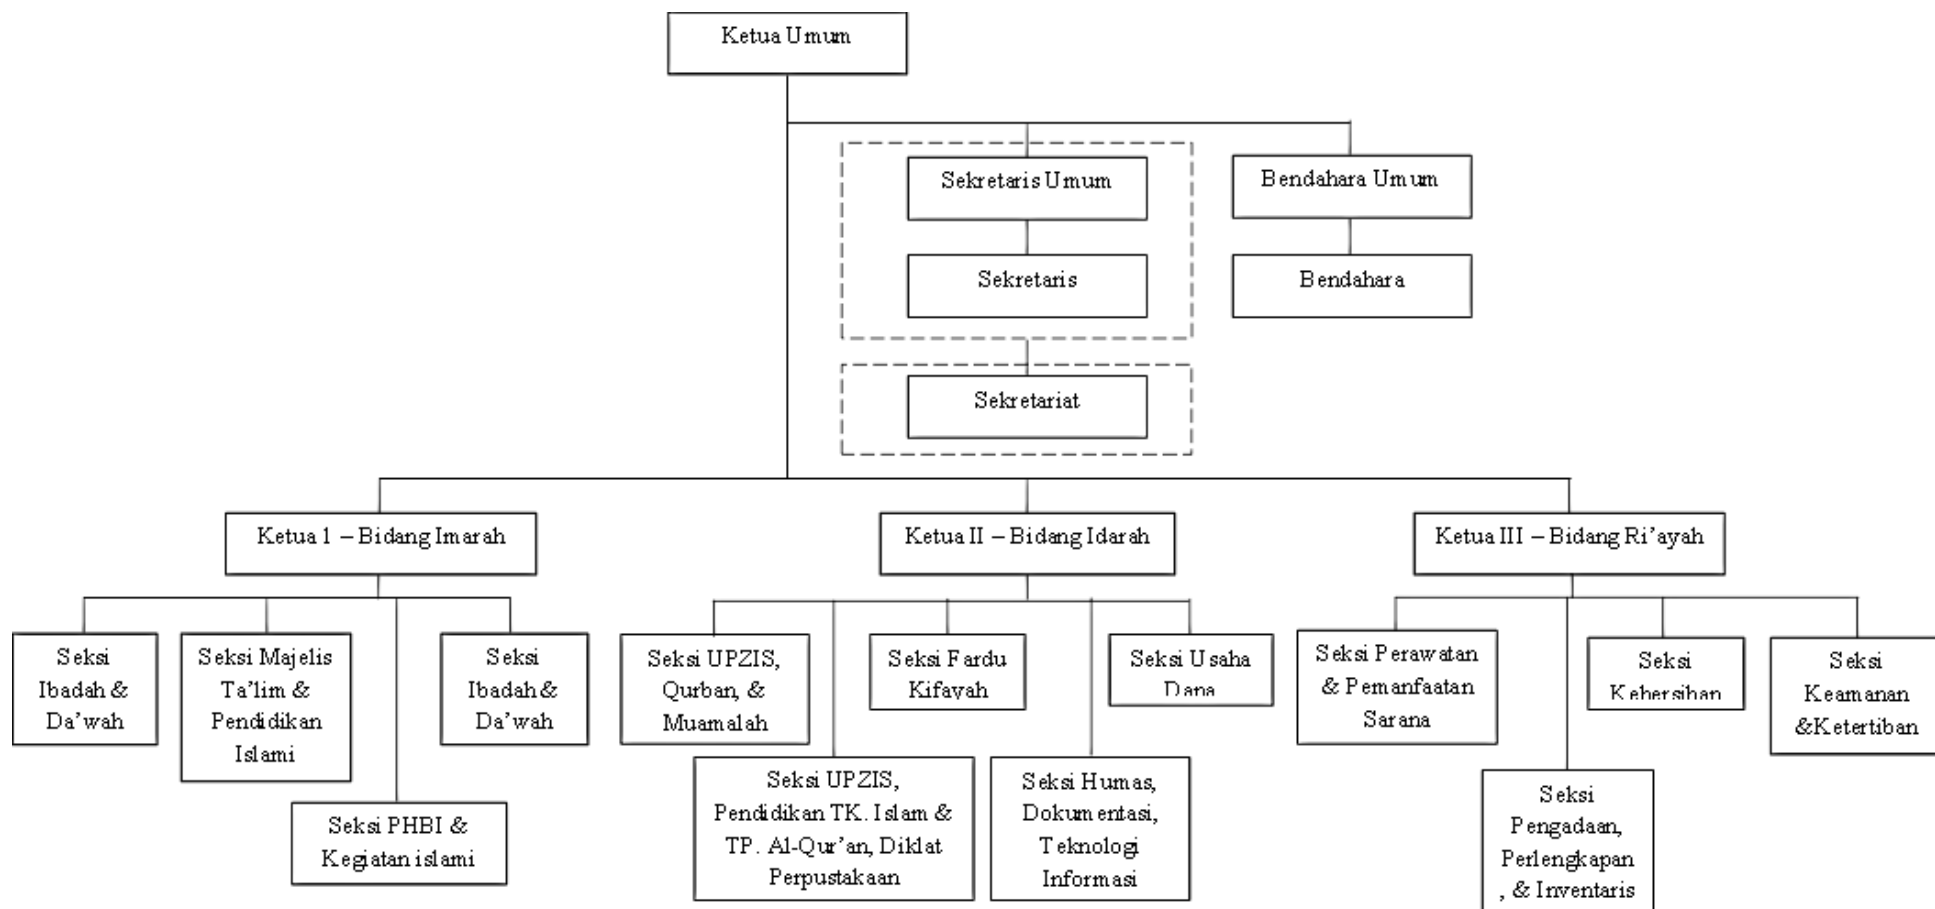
Ketua Umum

Sekretaris Umum

Sekretaris

Bendahara Umum

Bendahara

Sekretariat

Ketua 1 – Bidang Imarah

Ketua II – Bidang Idarah

Ketua III – Bidang Ri'ayah

Seksi Ibadah & Da'wah

Seksi Majelis Ta'lim & Pendidikan Islami

Seksi PHBI & Kegiatan islami

Seksi Ibadah & Da'wah

Seksi UPZIS, Qurban, & Muamalah

Seksi UPZIS, Pendidikan TK. Islam & TP. Al-Qur'an, Diklat Perpustakaan

Seksi Fardu Kifayah

Seksi Humas, Dokumentasi, Teknologi Informasi

Seksi Usaha Dana

Seksi Perawatan & Pemanfaatan Sarana

Seksi Pengadaan, Perlengkapan, & Inventaris

Seksi Kebersihan

Seksi Keamanan &Ketertiban